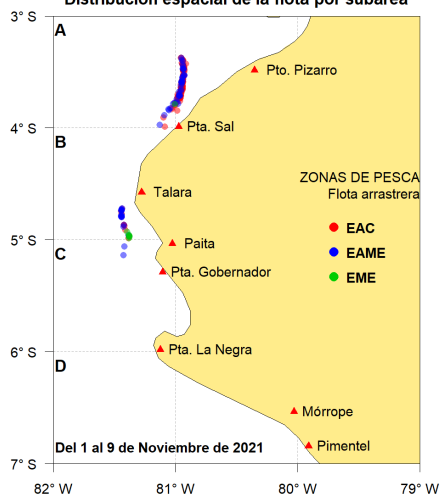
Distribución espacial de la flota por subárea

3° S
4° S
5° S
6° S
7° S

A
B
C
D

Pto. Pizarro
Pta. Sal
Talara
Paita
Pta. Gobernador
Pta. La Negra
Mórrope
Pimentel

ZONAS DE PESCA
Flota arrastrera
EAC
EAME
EME

Del 1 al 9 de Noviembre de 2021

82° W
81° W
80° W
79° W